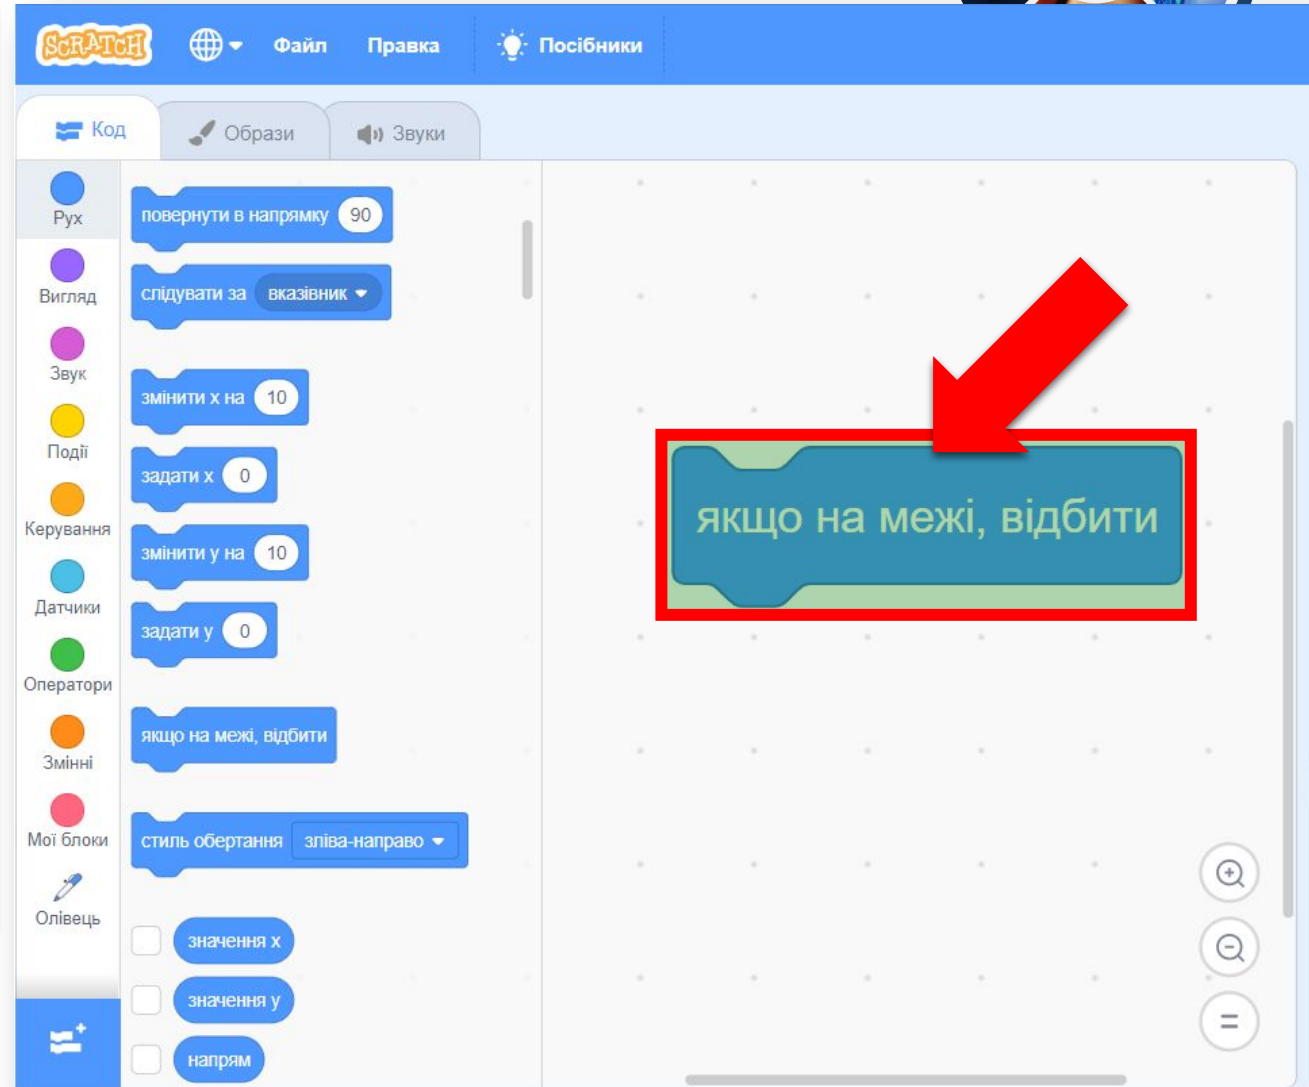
SCRATCH Файл Правка Посібники

Код Образи Звуки

Рух
Вигляд
Звук
Події
Керування
Датчики
Оператори
Змінні
Мої блоки
Олівець

повернути в напрямку 90
слідувати за вказівник
змінити х на 10
задати х 0
змінити у на 10
задати у 0
якщо на межі, відбити
стиль обертання зліва-направо
значення х
значення у
напрям

якщо на межі, відбити

=